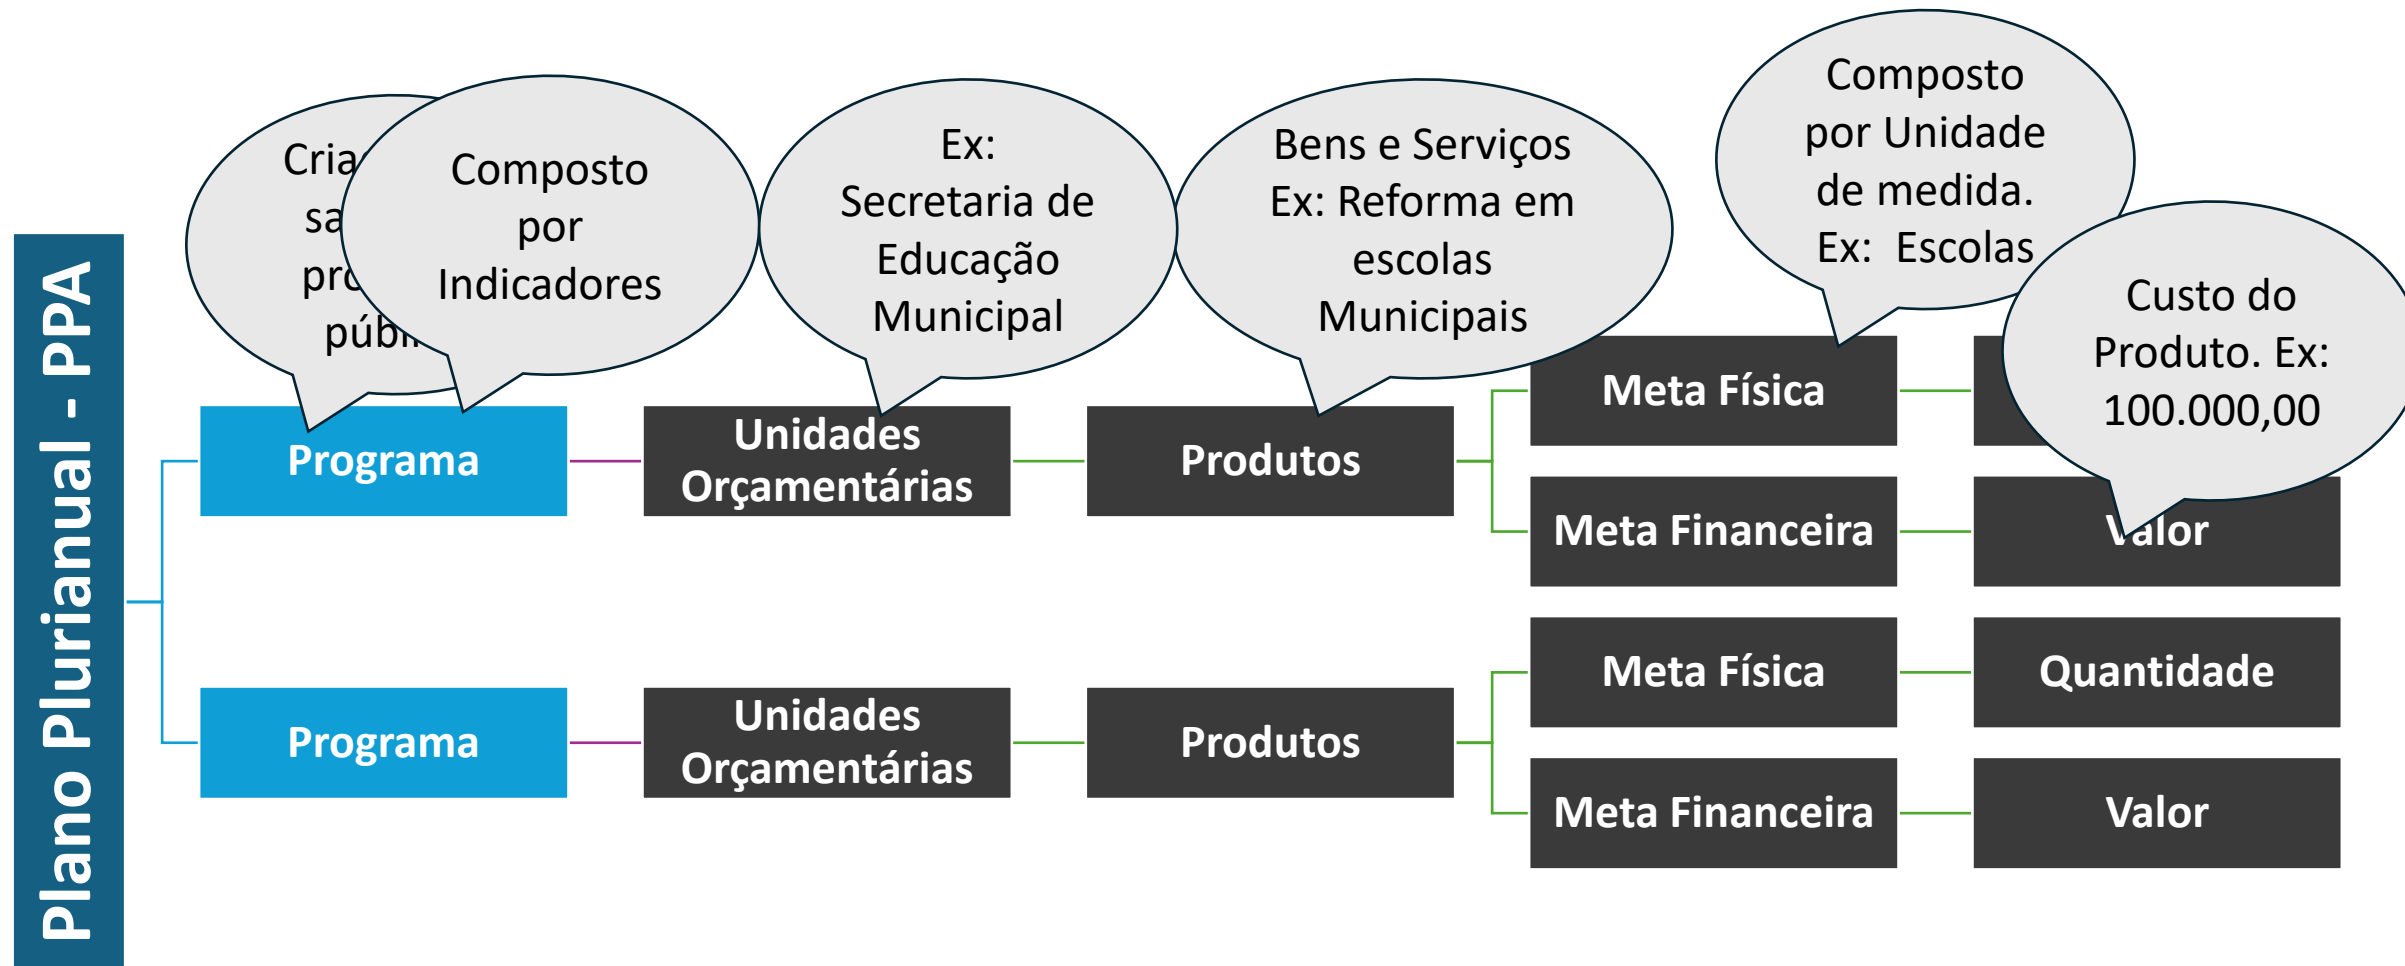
Plano Plurianual - PPA

Cria sa pr públ

Composto por Indicadores

Ex: Secretaria de Educação Municipal

Bens e Serviços Ex: Reforma em escolas Municipais

Composto por Unidade de medida. Ex: Escolas

Custo do Produto. Ex: 100.000,00

Programa

Unidades Orçamentárias

Produtos

Meta Física

Meta Financeira

Valor

Programa

Unidades Orçamentárias

Produtos

Meta Física

Quantidade

Meta Financeira

Valor